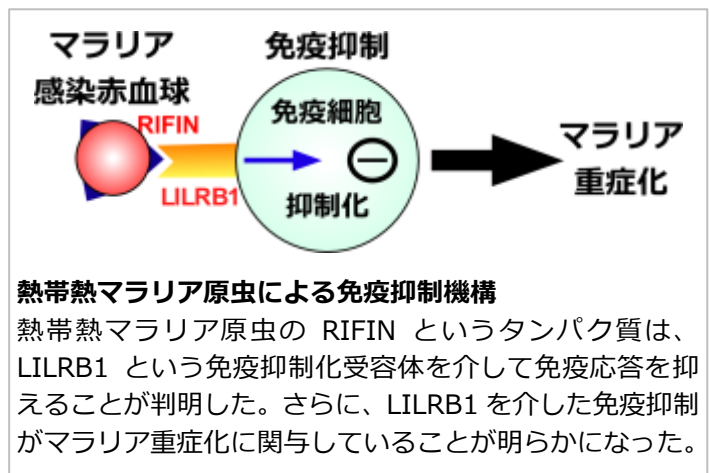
マラリア
感染赤血球

RIFIN

LILRB1

免疫抑制

免疫細胞

⊖

抑制化

マラリア
重症化

**熱帯熱マラリア原虫による免疫抑制機構**
熱帯熱マラリア原虫の RIFIN というタンパク質は、LILRB1 という免疫抑制化受容体を介して免疫応答を抑えることが判明した。さらに、LILRB1 を介した免疫抑制がマラリア重症化に関与していることが明らかになった。